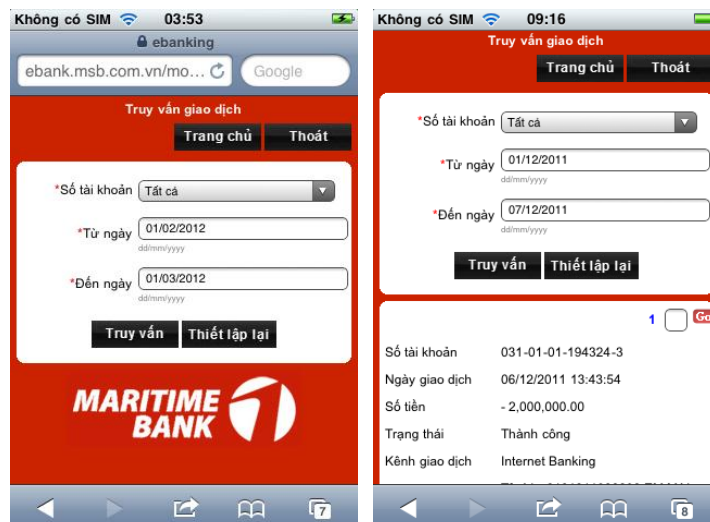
Không có SIM 03:53

ebanking

ebank.msb.com.vn/mo...

Google

Truy vấn giao dịch

Trang chủ

Thoát

*Số tài khoản Tất cả

*Từ ngày 01/02/2012

dd/mm/yyyy

*Đến ngày 01/03/2012

dd/mm/yyyy

Truy vấn

Thiết lập lại

MARITIME BANK

7

Không có SIM 09:16

Truy vấn giao dịch

Trang chủ

Thoát

*Số tài khoản Tất cả

*Từ ngày 01/12/2011

dd/mm/yyyy

*Đến ngày 07/12/2011

dd/mm/yyyy

Truy vấn

Thiết lập lại

1

Go

Số tài khoản 031-01-01-194324-3

Ngày giao dịch 06/12/2011 13:43:54

Số tiền - 2,000,000.00

Trạng thái Thành công

Kênh giao dịch Internet Banking

8